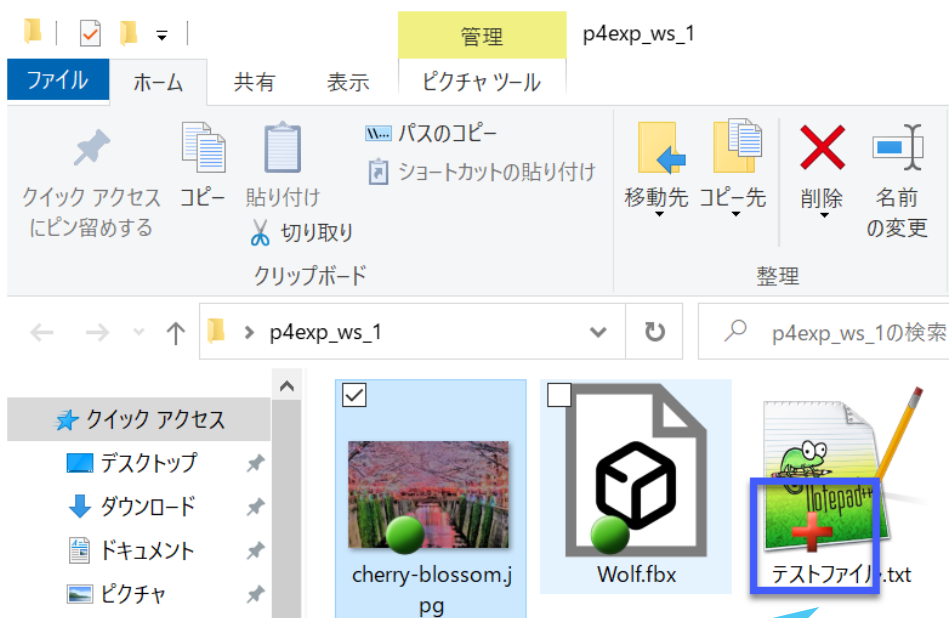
管理
p4exp_ws_1
ファイル
ホーム
共有
表示
ピクチャ ツール
パスのコピー
ショートカットの貼り付け
クイック アクセス にピン留めする
コピー
貼り付け
切り取り
クリップボード
移動先
コピー先
削除
名前 の変更
整理
p4exp_ws_1
p4exp_ws_1の検索
クイック アクセス
デスクトップ
ダウンロード
ドキュメント
ピクチャ
cherry-blossom.jpg
Wolf.fbx
Notepad++
テストファイル.txt